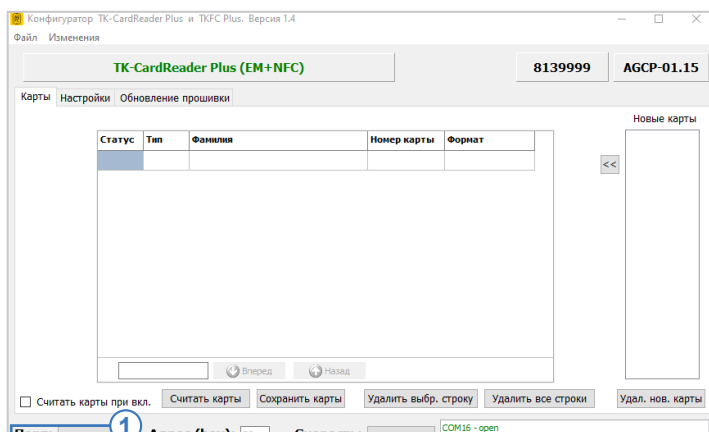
Конфигуратор TK-CardReader Plus и TKFC Plus. Версия 1.4

Файл Изменения

TK-CardReader Plus (EM+NFC)

8139999

AGCP-01.15

Карты Настройки Обновление прошивки

| Статус | Тип | Фамилия | Номер карты | Формат |
|---|---|---|---|---|
| | | | | |

Вперед Назад

Новые карты

<<

Считать карты при вкл.

Считать карты

Сохранить карты

Удалить выбр. строку

Удалить все строки

Удал. нов. карты

Порт

1

Адрес (hex)

Скорость

COM16 - open